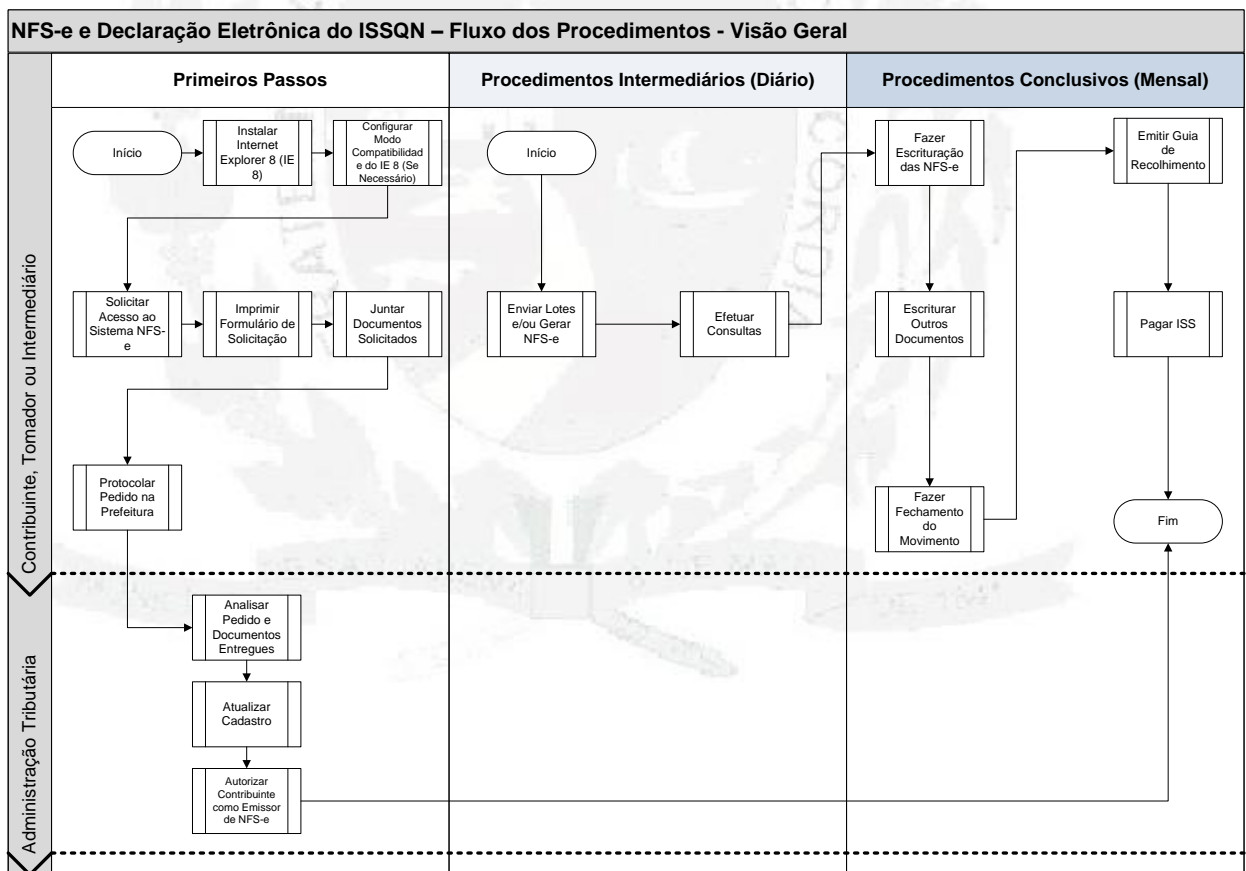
NFS-e e Declaração Eletrônica do ISSQN – Fluxo dos Procedimentos - Visão Geral

Primeiros Passos

Procedimentos Intermediários (Diário)

Procedimentos Conclusivos (Mensal)

Contribuinte, Tomador ou Intermediário

Início

Instalar Internet Explorer 8 (IE 8)

Configurar Modo Compatibilidade do IE 8 (Se Necessário)

Solicitar Acesso ao Sistema NFS-e

Imprimir Formulário de Solicitação

Juntar Documentos Solicitados

Protocolar Pedido na Prefeitura

Início

Enviar Lotes e/ou Gerar NFS-e

Efetuar Consultas

Fazer Escrituração das NFS-e

Escriturar Outros Documentos

Fazer Fechamento do Movimento

Emitir Guia de Recolhimento

Pagar ISS

Fim

Administração Tributária

Analisar Pedido e Documentos Entregues

Atualizar Cadastro

Autorizar Contribuinte como Emissor de NFS-e